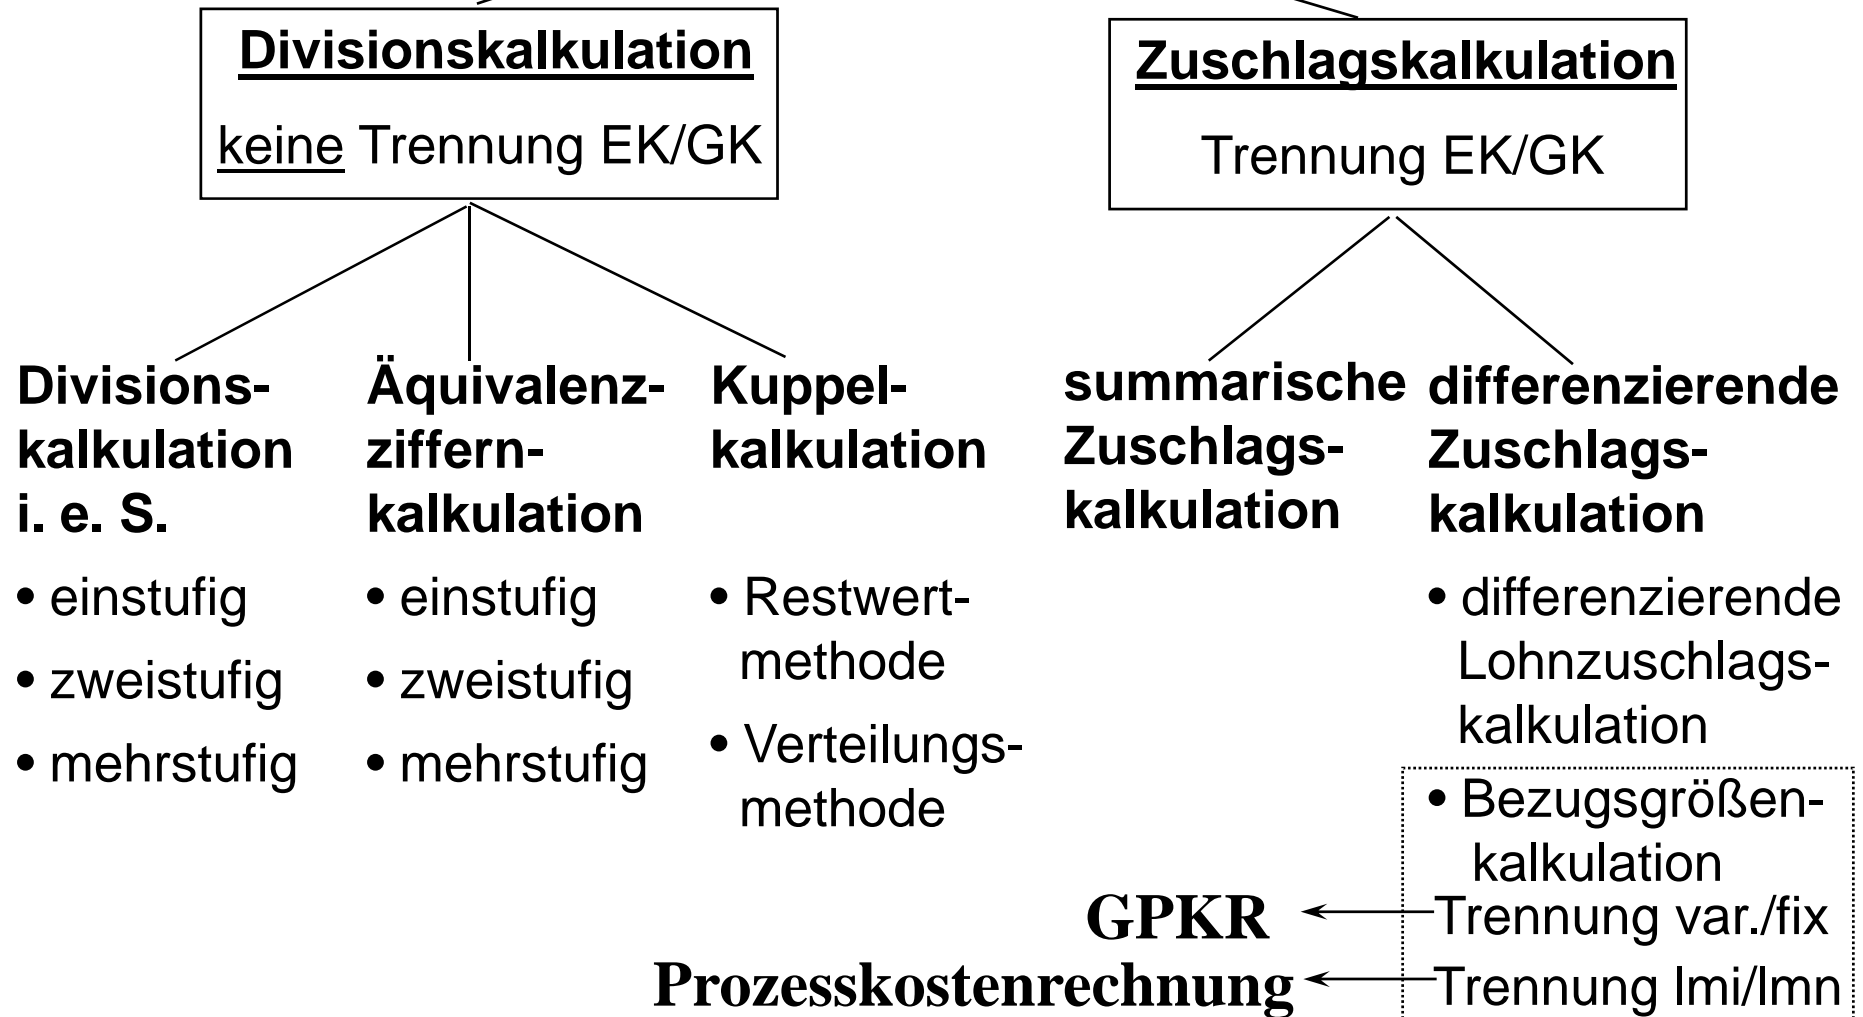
Divisionskalkulation

keine Trennung EK/GK

Zuschlagskalkulation

Trennung EK/GK

Divisionskalkulation i. e. S.

• einstufig
• zweistufig
• mehrstufig

Äquivalenzziffernkalkulation

• einstufig
• zweistufig
• mehrstufig

Kuppelkalkulation

• Restwertmethode
• Verteilungsmethode

summarische Zuschlagskalkulation

differenzierende Zuschlagskalkulation

• differenzierende Lohnzuschlagskalkulation
• Bezugsgrößenkalkulation

GPKR ← Trennung var./fix
Prozesskostenrechnung ← Trennung lmi/lmn